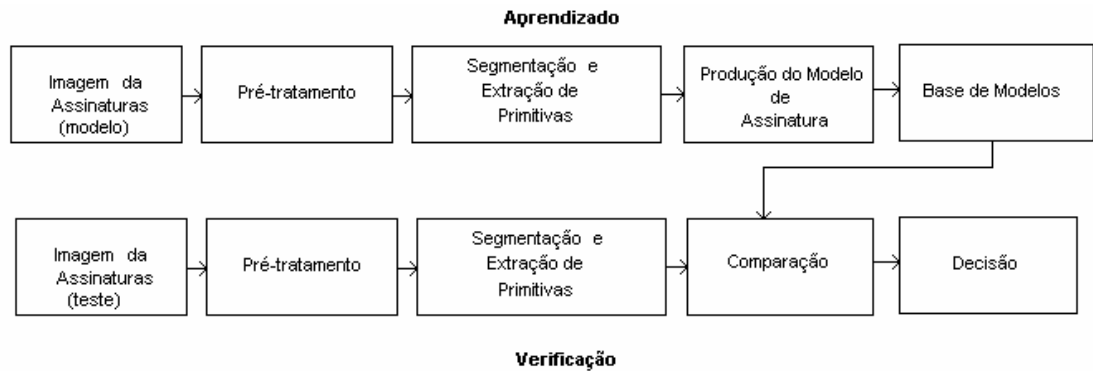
Aprendizado

Imagem da Assinaturas (modelo)

Pré-tratamento

Segmentação e Extração de Primitivas

Produção do Modelo de Assinatura

Base de Modelos

Imagem da Assinaturas (teste)

Pré-tratamento

Segmentação e Extração de Primitivas

Comparação

Decisão

Verificação